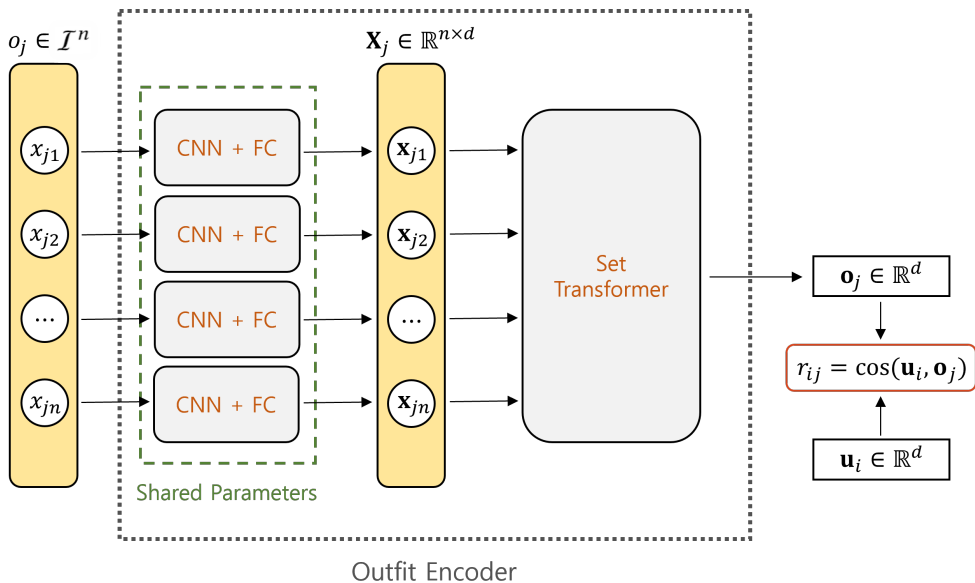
$o_j \in \mathcal{I}^n$

$x_{j1}$

$x_{j2}$

$\cdots$

$x_{jn}$

CNN + FC

CNN + FC

CNN + FC

CNN + FC

Shared Parameters

$\mathbf{X}_j \in \mathbb{R}^{n \times d}$

$\mathbf{x}_{j1}$

$\mathbf{x}_{j2}$

$\cdots$

$\mathbf{x}_{jn}$

Set Transformer

$\mathbf{o}_j \in \mathbb{R}^d$

$r_{ij} = \cos(\mathbf{u}_i, \mathbf{o}_j)$

$\mathbf{u}_i \in \mathbb{R}^d$

Outfit Encoder